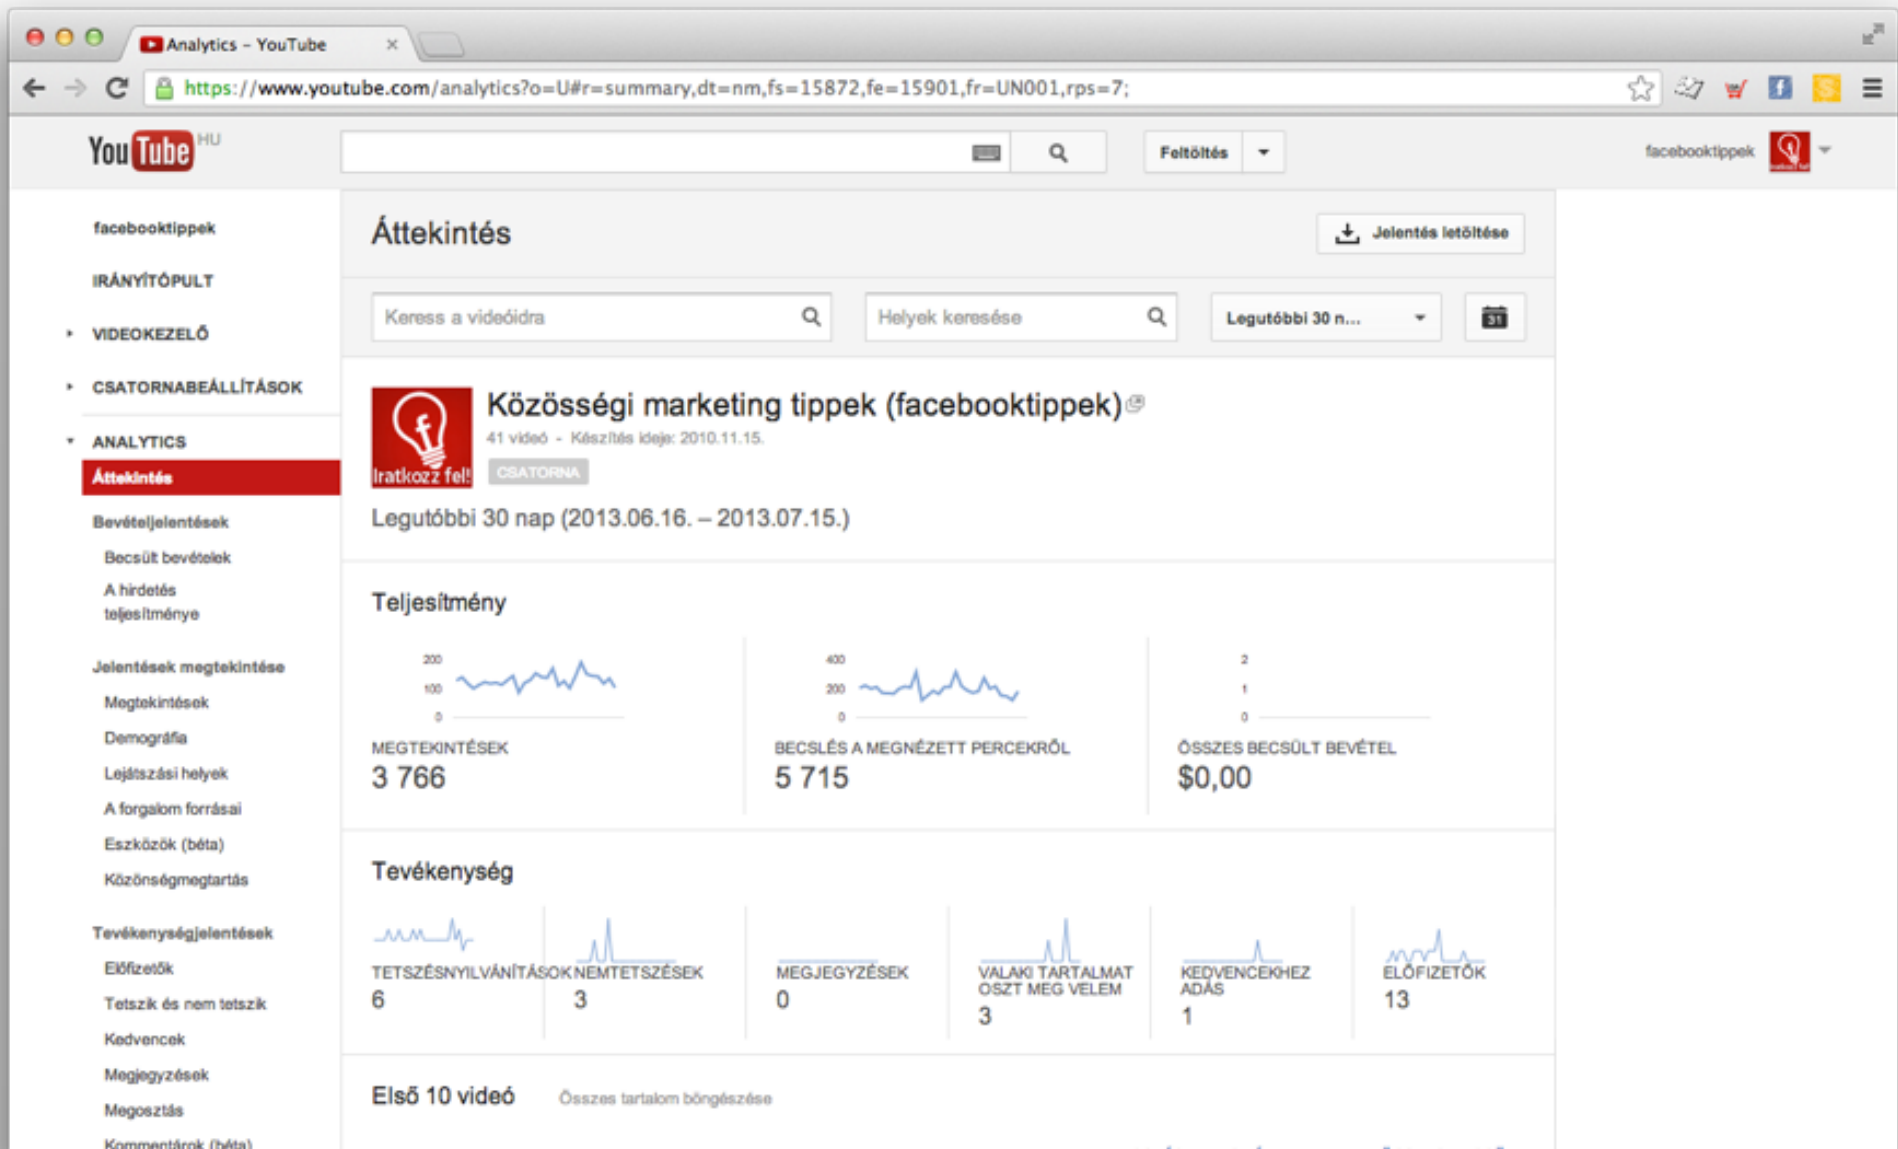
Analytics – YouTube

https://www.youtube.com/analytics?o=U#r=summary,dt=nm,fs=15872,fe=15901,fr=UN001,rps=7;

YouTube HU

Feltöltés

facebooktippek

facebooktippek

IRÁNYÍTÓPULT

VIDEOKEZELŐ

CSATORNABEÁLLÍTÁSOK

ANALYTICS

Áttekintés

Bevételjelentések

Becsült bevételek

A hirdetés teljesítménye

Jelentések megtekintése

Megtekintések

Demográfia

Lejátszási helyek

A forgalom forrásai

Eszközök (béta)

Közönségmegtartás

Tevékenységjelentések

Előfizetők

Tetszik és nem tetszik

Kedvencek

Megjegyzések

Megosztás

Kommentárok (béta)

Áttekintés

Jelentés letöltése

Keress a videóidra

Helyek keresése

Legutóbbi 30 n...

31

Iratkozz fel!

Közösségi marketing tippek (facebooktippek)

41 videó - Készítés ideje: 2010.11.15.

CSATORNA

Legutóbbi 30 nap (2013.06.16. – 2013.07.15.)

Teljesítmény

200
100
0

MEGTEKINTÉSEK
3 766

400
200
0

BECSLÉS A MEGNÉZETT PERCEKRŐL
5 715

2
1
0

ÖSSZES BECSÜLT BEVÉTEL
$0,00

Tevékenység

TETSZÉSNYILVÁNÍTÁSOK
6

NEMTETSZÉSEK
3

MEGJEGYZÉSEK
0

VALAKI TARTALMAT OSZT MEG VELEM
3

KEDVENCEKHEZ ADÁS
1

ELŐFIZETŐK
13

Első 10 videó

Összes tartalom böngészése